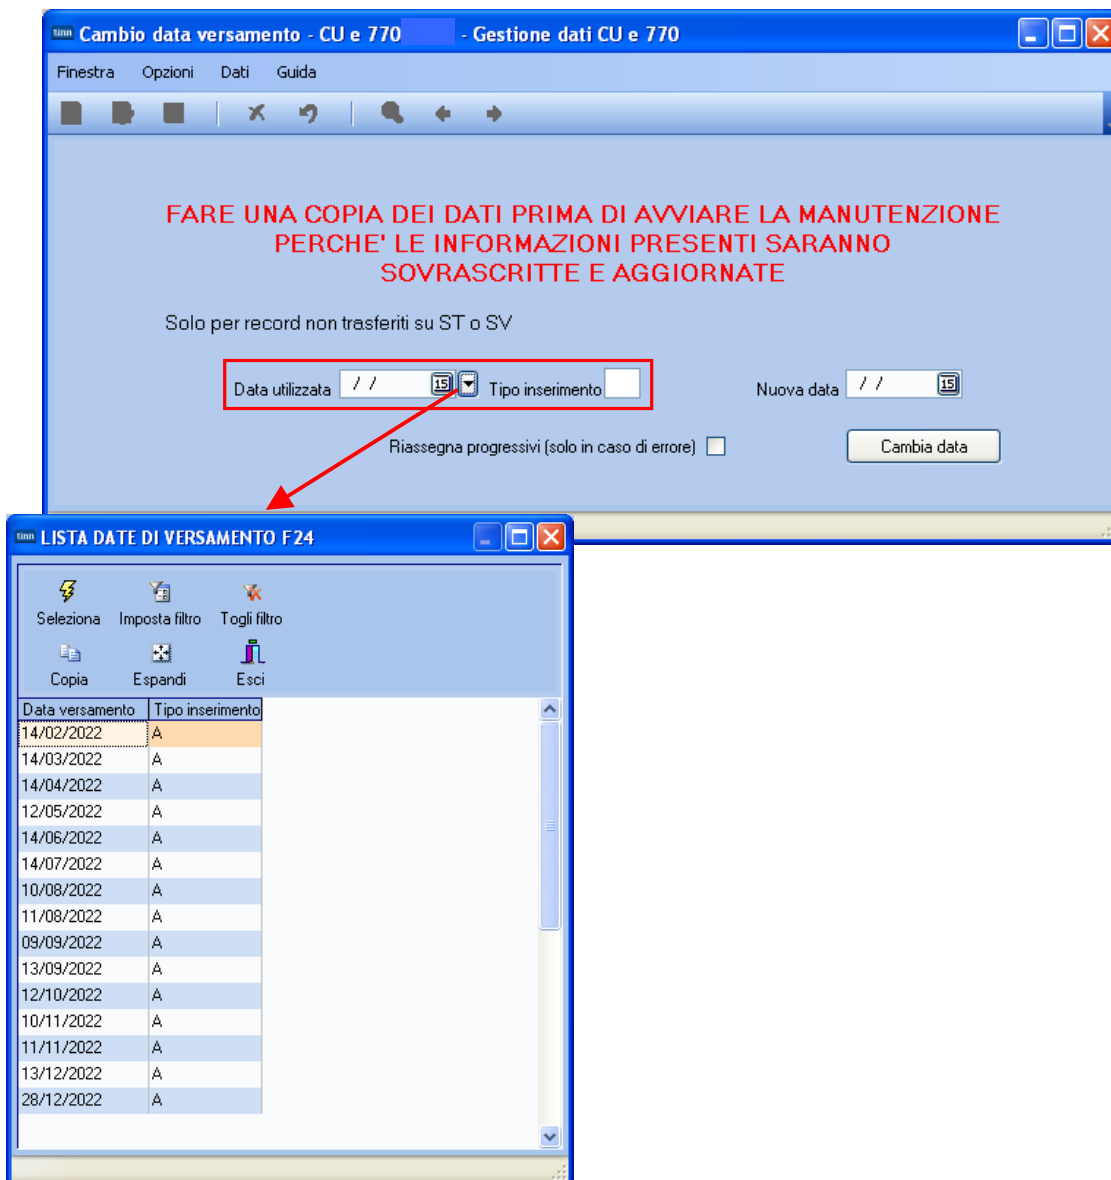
Cambio data versamento - CU e 770 - Gestione dati CU e 770

Finestra Opzioni Dati Guida

FARE UNA COPIA DEI DATI PRIMA DI AVVIARE LA MANUTENZIONE PERCHE' LE INFORMAZIONI PRESENTI SARANNO SOVRASCRITTE E AGGIORNATE

Solo per record non trasferiti su ST o SV

Data utilizzata / / 15 Tipo inserimento

Nuova data / / 15

Riassegna progressivi (solo in caso di errore)

Cambia data

LISTA DATE DI VERSAMENTO F24

Seleziona Imposta filtro Togli filtro

Copia Espandi Esci

| Data versamento | Tipo inserimento |
|---|---|
| 14/02/2022 | A |
| 14/03/2022 | A |
| 14/04/2022 | A |
| 12/05/2022 | A |
| 14/06/2022 | A |
| 14/07/2022 | A |
| 10/08/2022 | A |
| 11/08/2022 | A |
| 09/09/2022 | A |
| 13/09/2022 | A |
| 12/10/2022 | A |
| 10/11/2022 | A |
| 11/11/2022 | A |
| 13/12/2022 | A |
| 28/12/2022 | A |